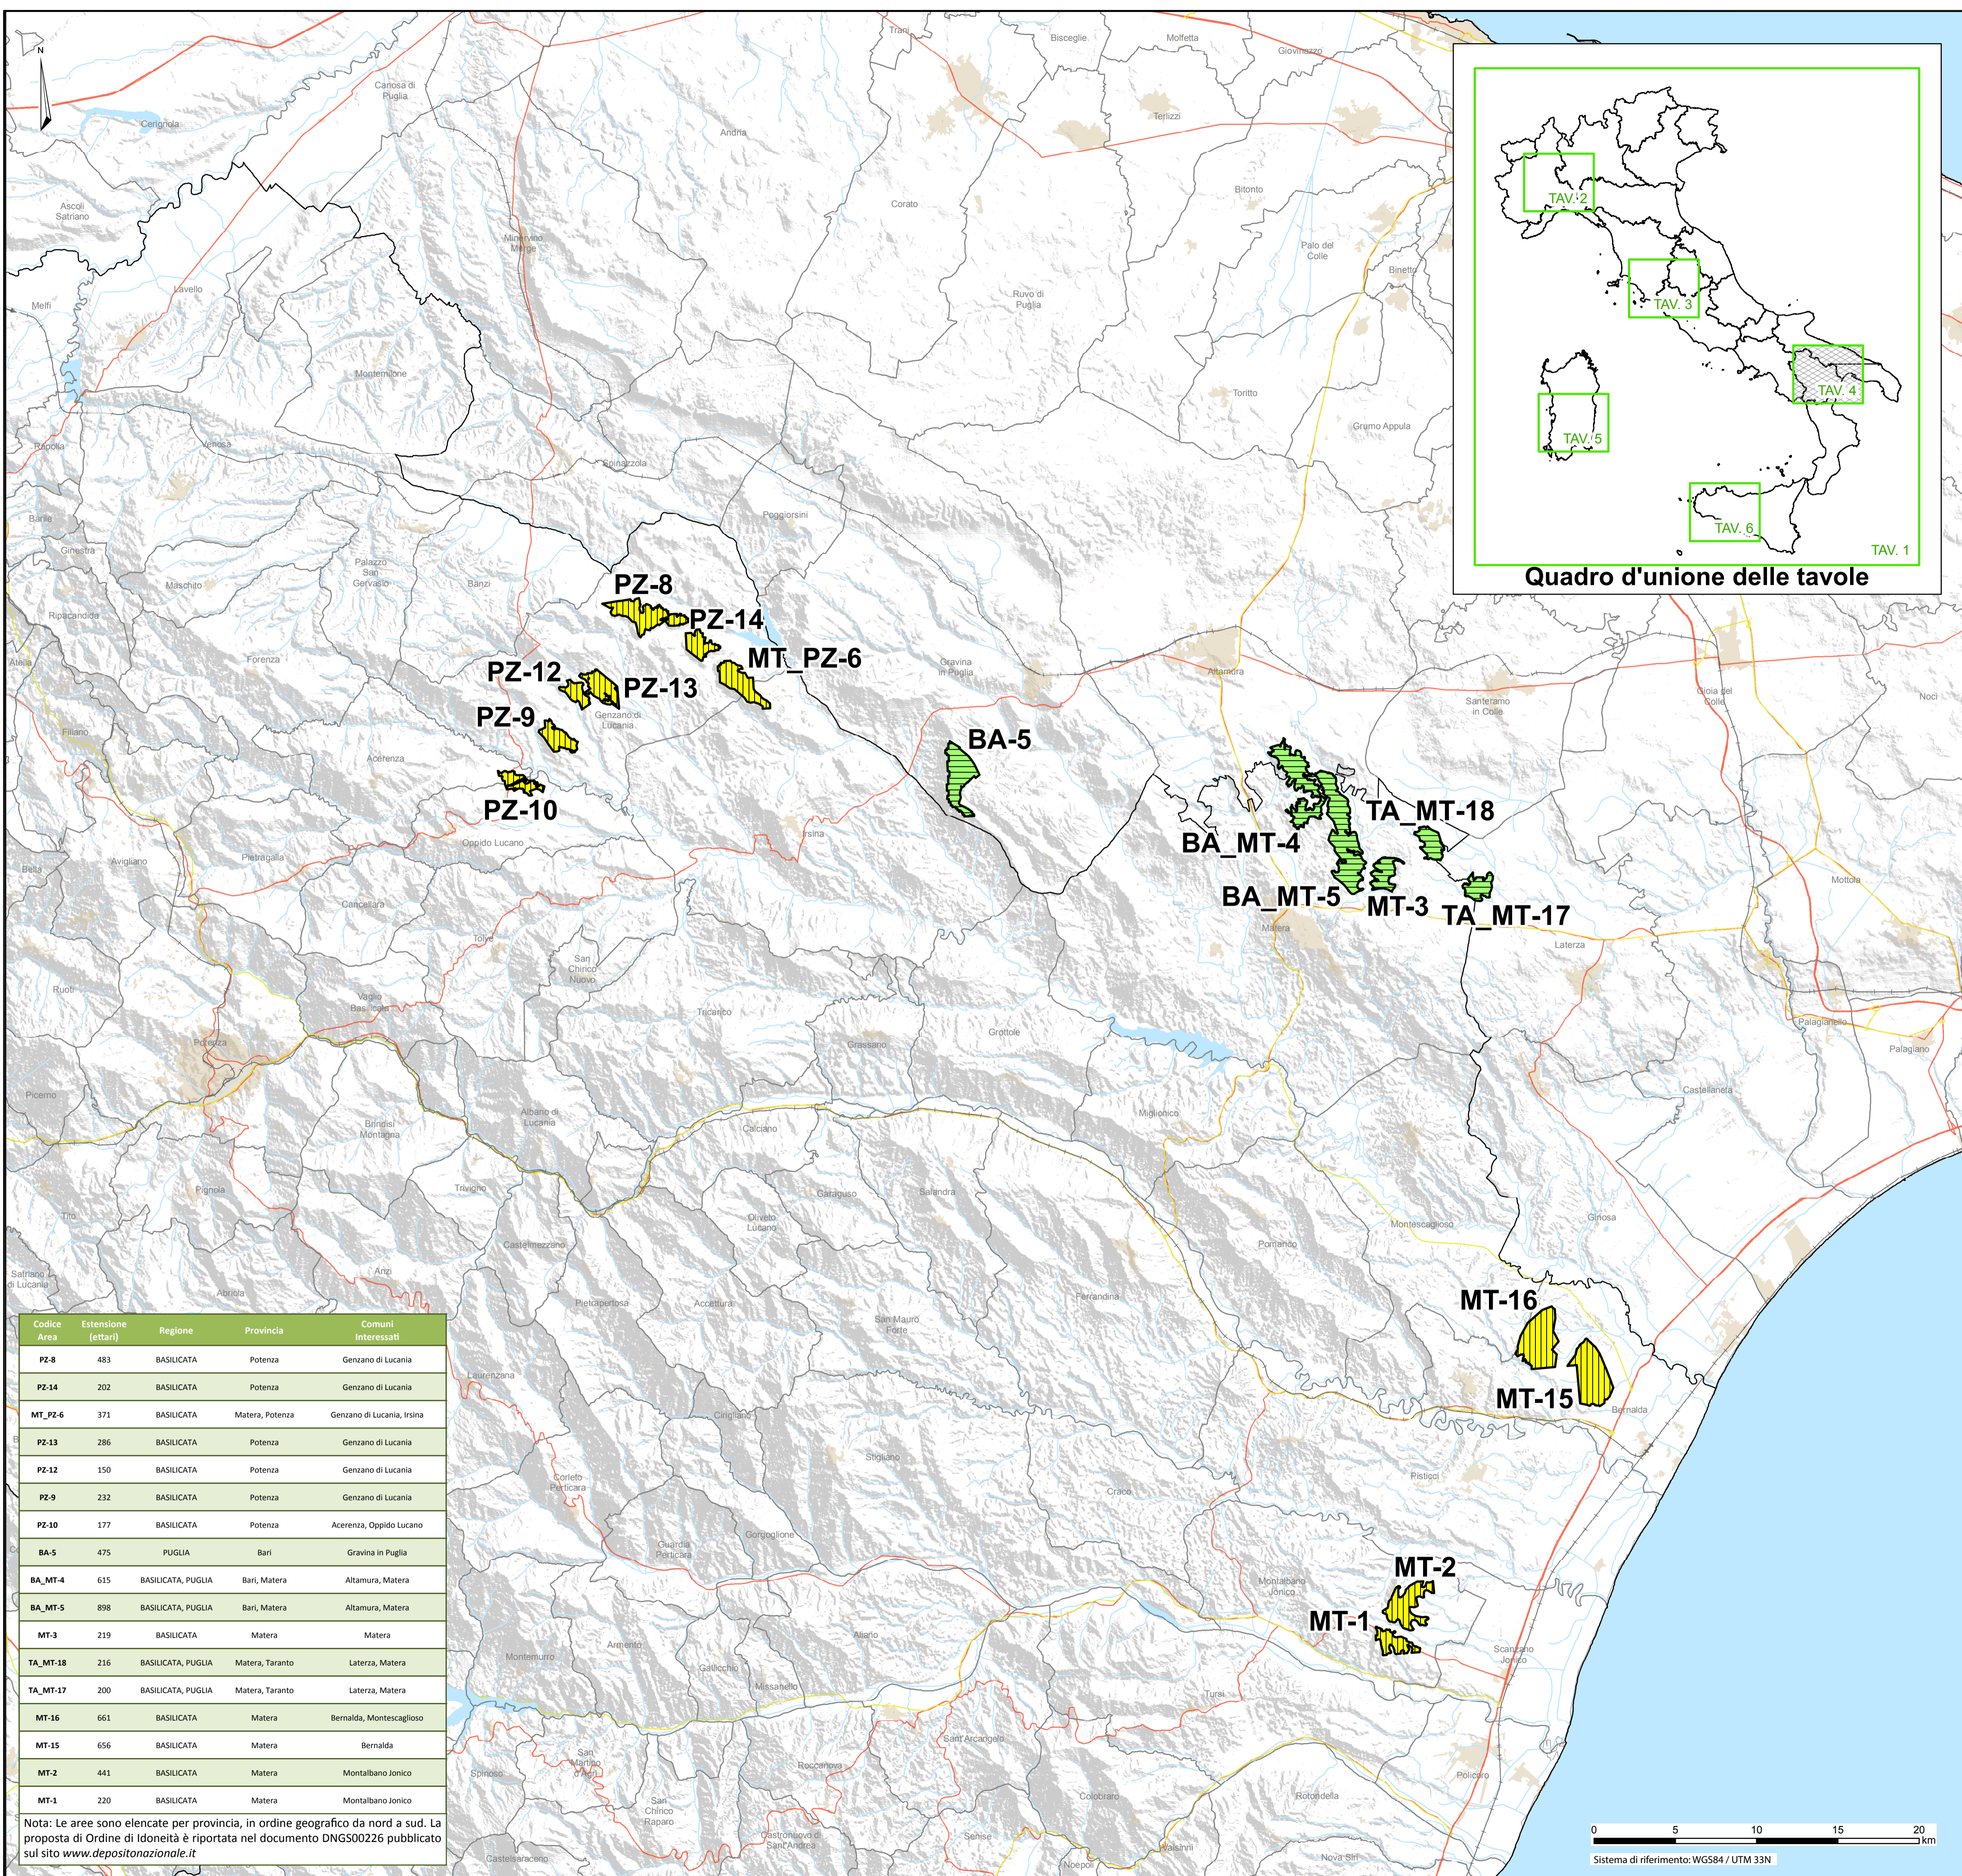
N

Trani
Bisceglie
Molfetta
Giovinazzo
Canosa di Puglia
Cerignola
Andria
Terlizzi
Ascoli Satriano
Corato
Bitonto
Minervino Murge
Palo del Colle
Lavello
Melfi
Binetto
Ruvo di Puglia
Montemilone
Toritto
Rapolla
Venosa
Grumo Appula
Spinazzola
Poggiorsini
Barile
Ginestra
Palazzo San Gervasio
Banzi
Maschito
Ripacandida
Forenza
Atella
Filiano
Acerenza
Genzano di Lucania
Gravina in Puglia
Altamura
Santeramo in Colle
Gioia del Colle
Noci
Oppido Lucano
Irsina
Avigliano
Pietragalla
Bella
Cancellara
Tolve
San Chirico Nuovo
Matera
Mottola
Laterza
Ruoti
Vaglio Basilicata
Tricarico
Grassano
Grottole
Potenza
Palagianello
Palagiano
Picerno
Brindisi Montagna
Albano di Lucania
Miglionico
Castellaneta
Calciano
Pignola
Trivigno
Garaguso
Salandra
Oliveto Lucano
Tito
Castelmezzano
Montescaglioso
Ginosa
Pomarico
Satriano di Lucania
Anzi
Abriola
Pietrapertosa
Accettura
Ferrandina
San Mauro Forte
Laurenzana
Cirigliano
Bernalda
Stigliano
Corleto Perticara
Pisticci
Craco
Guardia Perticara
Gorgoglione
Montalbano Jonico
Armento
Aliano
Montemurro
Gallicchio
Missanello
Scanzano Jonico
Tursi
Sant'Arcangelo
San Martino d'Agri
Spinoso
Roccanova
Policoro
San Chirico Raparo
Colobraro
Rotondella
Castronuovo di Sant'Andrea
Senise
Valsinni
Nova Siri
Castelsaraceno
Noepoli

PZ-8
PZ-14
MT_PZ-6
PZ-12
PZ-13
PZ-9
PZ-10
BA-5
TA_MT-18
BA_MT-4
BA_MT-5
MT-3
TA_MT-17
MT-16
MT-15
MT-2
MT-1

TAV. 2
TAV. 3
TAV. 4
TAV. 5
TAV. 6
TAV. 1
Quadro d'unione delle tavole

| Codice Area | Estensione (ettari) | Regione | Provincia | Comuni Interessati |
|---|---|---|---|---|
| PZ-8 | 483 | BASILICATA | Potenza | Genzano di Lucania |
| PZ-14 | 202 | BASILICATA | Potenza | Genzano di Lucania |
| MT_PZ-6 | 371 | BASILICATA | Matera, Potenza | Genzano di Lucania, Irsina |
| PZ-13 | 286 | BASILICATA | Potenza | Genzano di Lucania |
| PZ-12 | 150 | BASILICATA | Potenza | Genzano di Lucania |
| PZ-9 | 232 | BASILICATA | Potenza | Genzano di Lucania |
| PZ-10 | 177 | BASILICATA | Potenza | Acerenza, Oppido Lucano |
| BA-5 | 475 | PUGLIA | Bari | Gravina in Puglia |
| BA_MT-4 | 615 | BASILICATA, PUGLIA | Bari, Matera | Altamura, Matera |
| BA_MT-5 | 898 | BASILICATA, PUGLIA | Bari, Matera | Altamura, Matera |
| MT-3 | 219 | BASILICATA | Matera | Matera |
| TA_MT-18 | 216 | BASILICATA, PUGLIA | Matera, Taranto | Laterza, Matera |
| TA_MT-17 | 200 | BASILICATA, PUGLIA | Matera, Taranto | Laterza, Matera |
| MT-16 | 661 | BASILICATA | Matera | Bernalda, Montescaglioso |
| MT-15 | 656 | BASILICATA | Matera | Bernalda |
| MT-2 | 441 | BASILICATA | Matera | Montalbano Jonico |
| MT-1 | 220 | BASILICATA | Matera | Montalbano Jonico |

Nota: Le aree sono elencate per provincia, in ordine geografico da nord a sud. La proposta di Ordine di Idoneità è riportata nel documento DNGS00226 pubblicato sul sito www.depositonazionale.it

0 5 10 15 20 km
Sistema di riferimento: WGS84 / UTM 33N